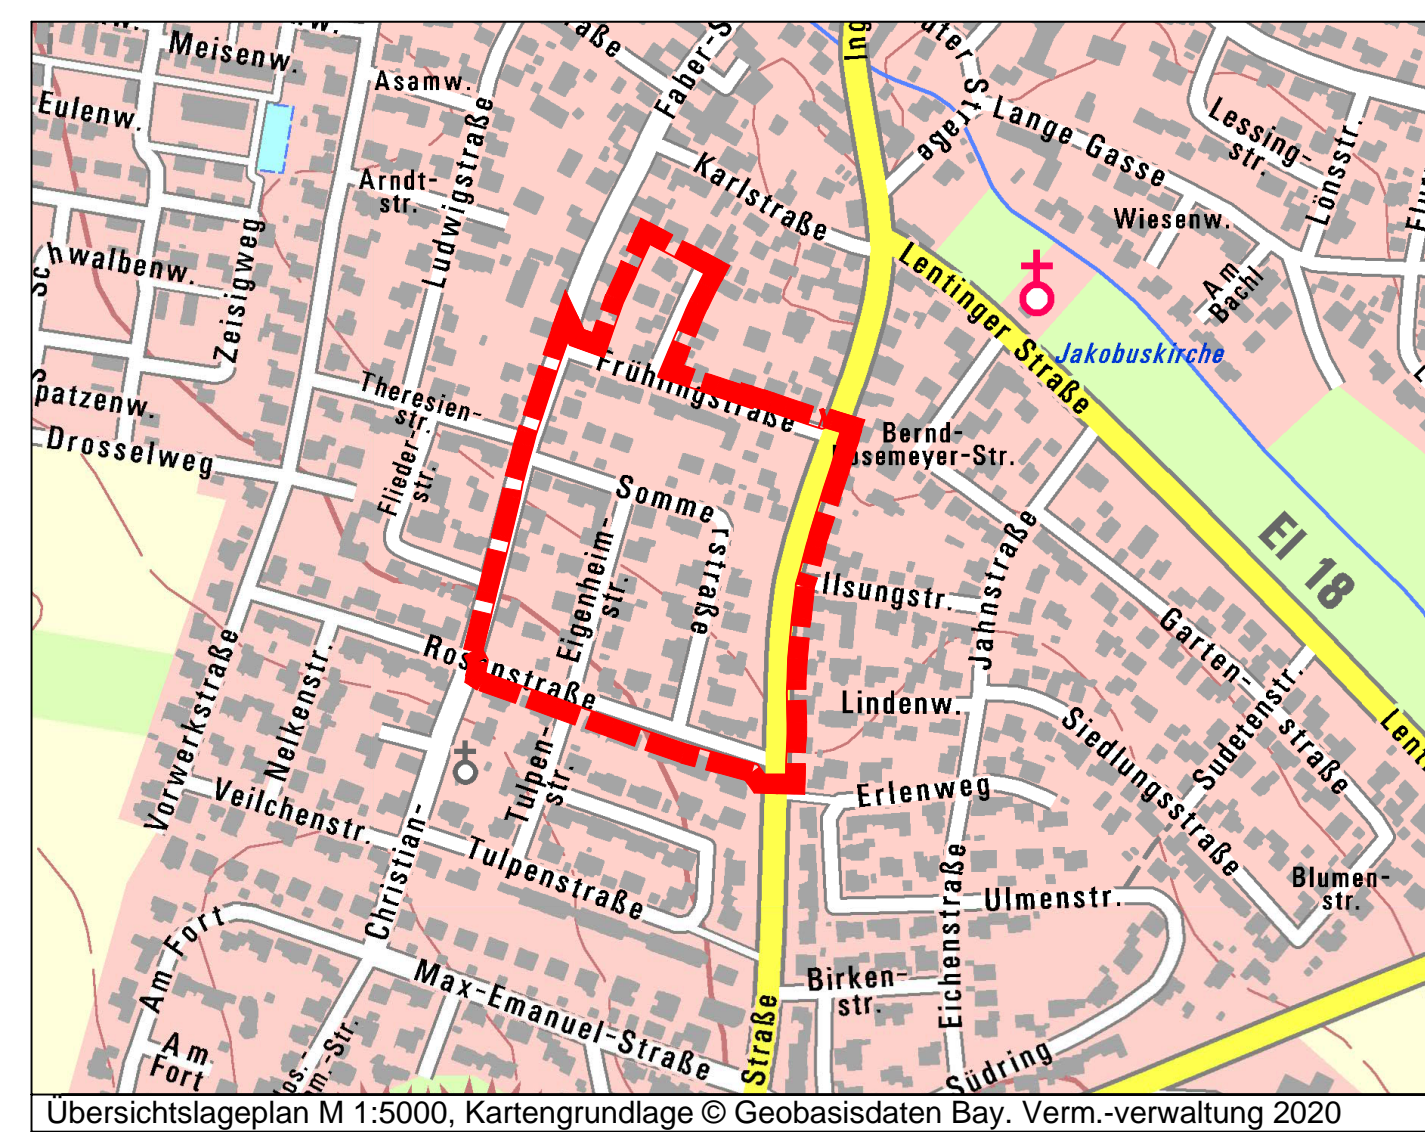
Meisenw.
Asamw.
Eulenw.
Faber-S
Ing
Lange Gasse
Lessing-str.
Lönsstr.
Arndt-str.
Ludwigstraße
Karlstraße
Wiesenw.
Schwalbenw.
Zeisigweg
Lentinger Straße
Am Bachl
Jakobuskirche
Spatzenw.
Theresien-str.
Frühlingstraße
Bernd-Rosemeyer-Str.
Drosselweg
Flieder-str.
Sommerstraße
Eigenheim-str.
Illsungstr.
Jahnstraße
EI 18
Garten-straße
Rosenstraße
Vorwerkstraße
Nelkenstr.
Lindenw.
Siedlungsstraße
Sudetenstr.
Tulpen-str.
Erlenweg
Veilchenstr.
Christian-
Tulpenstraße
Blumen-str.
Eichenstraße
Ulmenstr.
Am Fort
Birken-str.
Max-Emanuel-Straße
Straße
Am Fort
Südring
Übersichtslageplan M 1:5000, Kartengrundlage © Geobasisdaten Bay. Verm.-verwaltung 2020